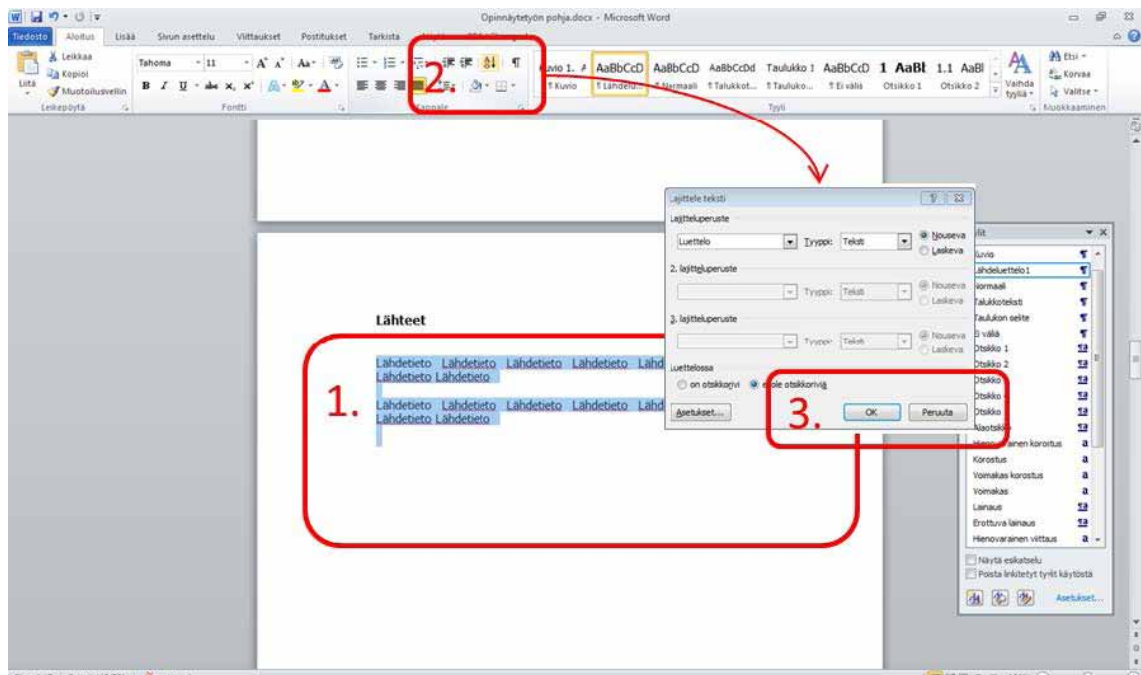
Opinnäytetyön pohja.docx - Microsoft Word

Tiedosto Aloitus Lisää Sivun asettelu Viittaukset Postitukset Tarkista

Leikkaa
Kopioi
Liitä
Muotoilusivellin
Leikepöytä

Tahoma 11
Fontti

Kappale

Kuvio 1. AaBbCcD AaBbCcD AaBbCcDd Taulukko 1 AaBbCcD 1 AaBł 1.1 AaBl
¶ Kuvio ¶ Lähdelu... ¶ Normaali ¶ Talukkot... ¶ Tauluko... ¶ Ei väliä Otsikko 1 Otsikko 2
Tyyli
Vaihda tyylejä
Etsi
Korvaa
Valitse
Muokkaaminen

2.

Lähteet

Lähdetieto Lähdetieto Lähdetieto Lähdetieto Lähd
Lähdetieto Lähdetieto

Lähdetieto Lähdetieto Lähdetieto Lähdetieto Lähd
Lähdetieto Lähdetieto

1.

Lajittele teksti
Lajitteluperuste
Luettelo Tyyppi: Teksti Nouseva Laskeva
2. lajitteluperuste
Tyyppi: Teksti Nouseva Laskeva
3. lajitteluperuste
Tyyppi: Teksti Nouseva Laskeva
Luettelossa
on otsikkorivi ei ole otsikkoriviä
Asetukset... OK Peruuta

3.

ylit
Kuvio
Lähdeluettelo1
Normaali
Talukkoteksti
Taulukon selite
Ei väliä
Otsikko 1
Otsikko 2
Otsikko
Otsikko
Otsikko
Alaotsikko
Hienovarainen korostus
Korostus
Voimakas korostus
Voimakas
Lainaus
Erottuva lainaus
Hienovarainen viittaus
Näytä esikatselu
Poista linkitetyt tyylit käytöstä
Asetukset...